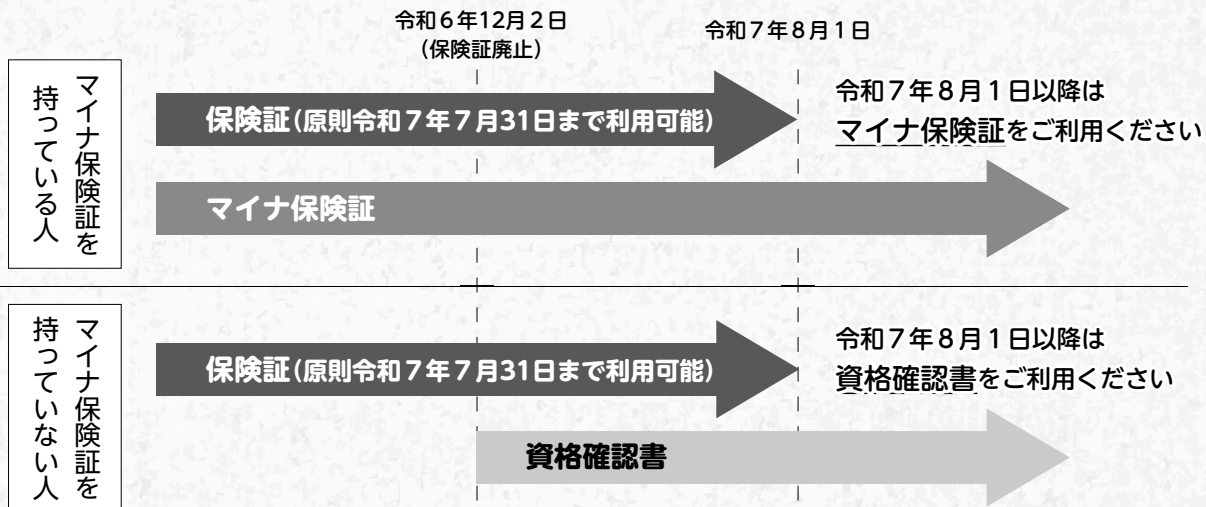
令和6年12月2日
（保険証廃止）

令和7年8月1日

マイナ保険証を持っている人

保険証（原則令和7年7月31日まで利用可能）

令和7年8月1日以降は
マイナ保険証をご利用ください

マイナ保険証

マイナ保険証を持っていない人

保険証（原則令和7年7月31日まで利用可能）

令和7年8月1日以降は
資格確認書をご利用ください

資格確認書